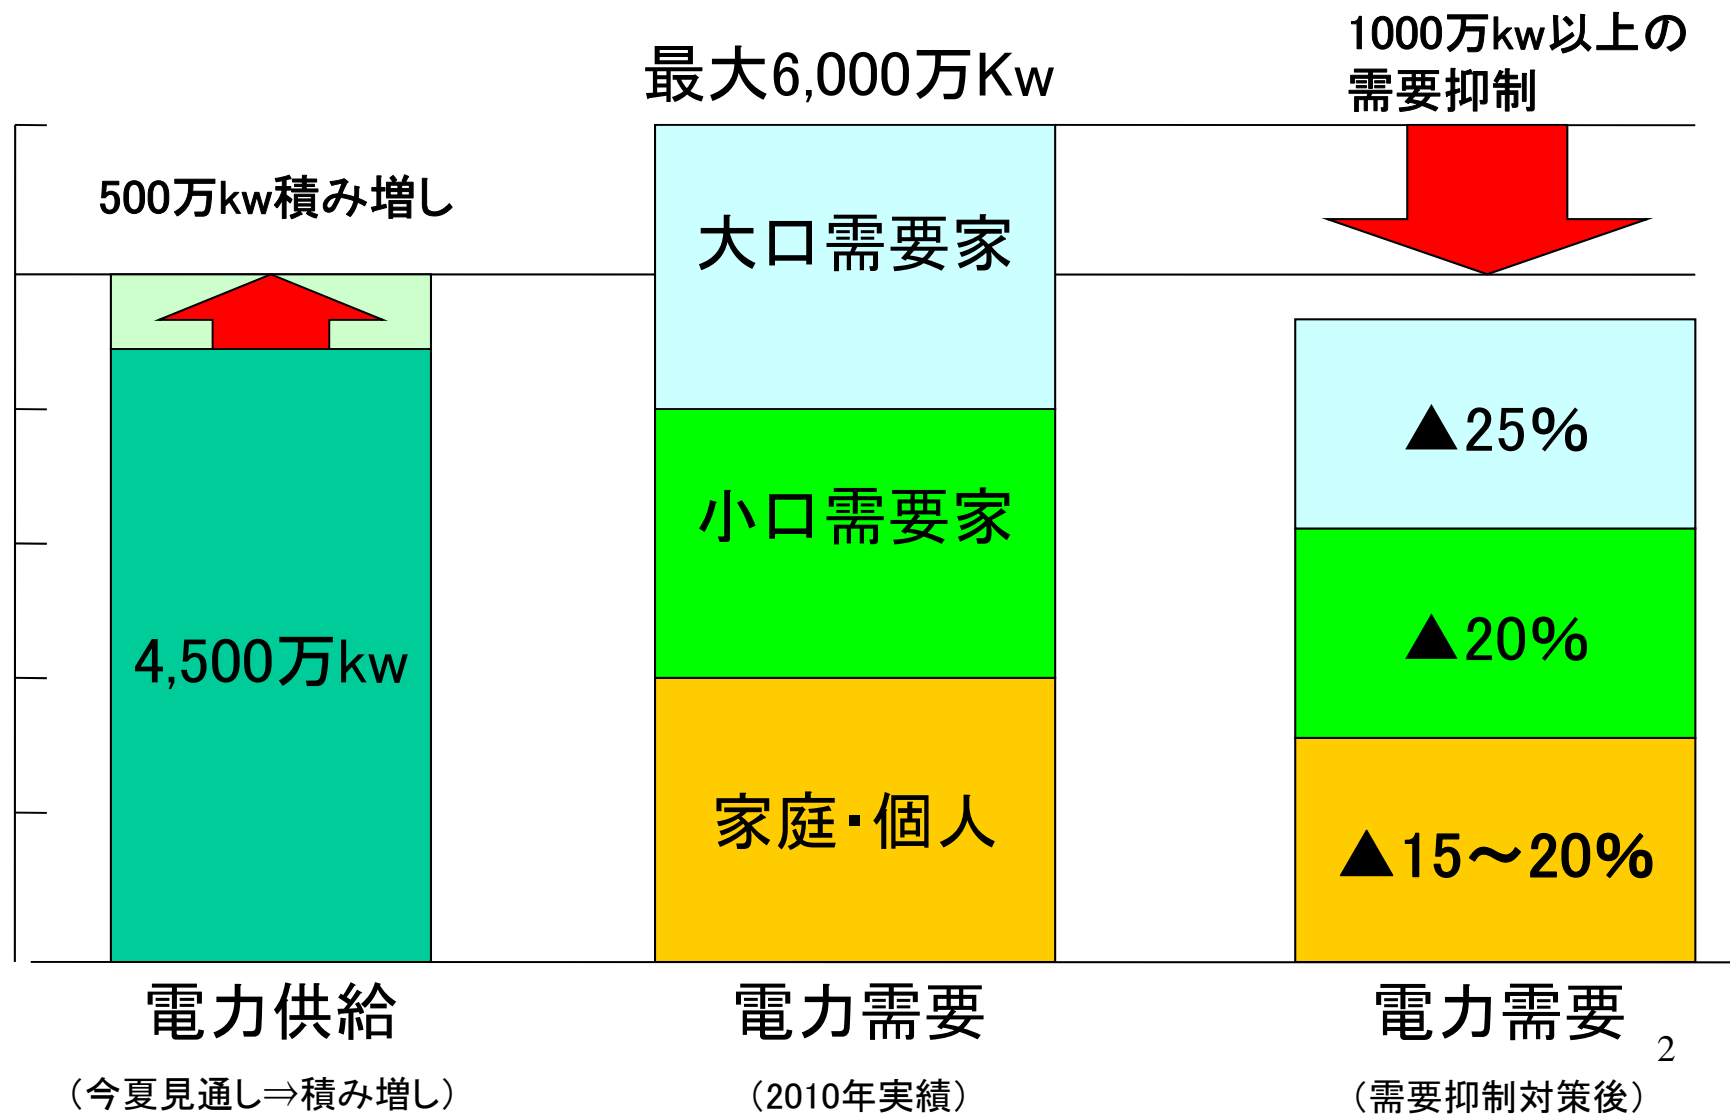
最大6,000万Kw

1000万kw以上の需要抑制

500万kw積み増し

大口需要家

小口需要家

家庭・個人

4,500万kw

▲25%

▲20%

▲15～20%

電力供給
（今夏見通し⇒積み増し）

電力需要
（2010年実績）

電力需要
（需要抑制対策後）

2